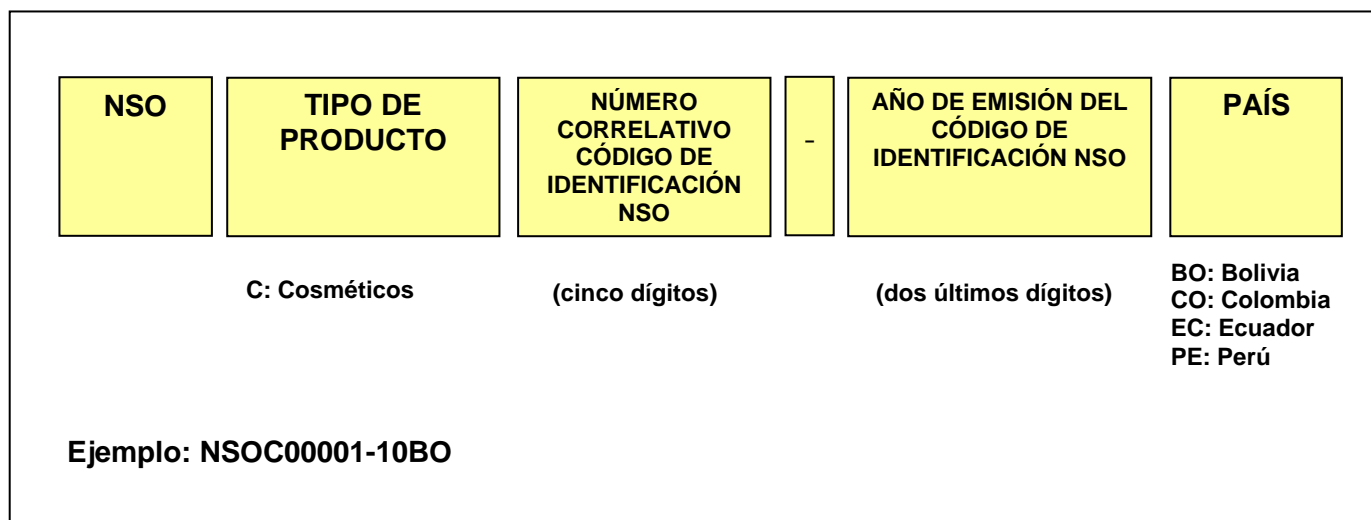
| NSO | TIPO DE PRODUCTO | NÚMERO CORRELATIVO CÓDIGO DE IDENTIFICACIÓN NSO | - | AÑO DE EMISIÓN DEL CÓDIGO DE IDENTIFICACIÓN NSO | PAÍS |
|---|---|---|---|---|---|
| | C: Cosméticos | (cinco dígitos) | | (dos últimos dígitos) | BO: Bolivia CO: Colombia EC: Ecuador PE: Perú |

Ejemplo: NSOC00001-10BO